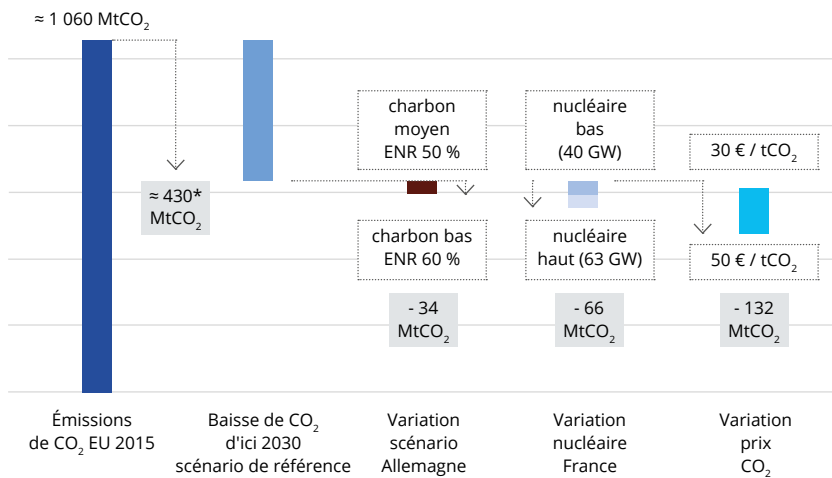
≈ 1 060 $MtCO_2$

≈ 430* $MtCO_2$

charbon moyen ENR 50 %

charbon bas ENR 60 %

- 34 $MtCO_2$

nucléaire bas (40 GW)

nucléaire haut (63 GW)

- 66 $MtCO_2$

30 € / $tCO_2$

50 € / $tCO_2$

- 132 $MtCO_2$

Émissions de $CO_2$ EU 2015

Baisse de $CO_2$ d'ici 2030 scénario de référence

Variation scénario Allemagne

Variation nucléaire France

Variation prix $CO_2$